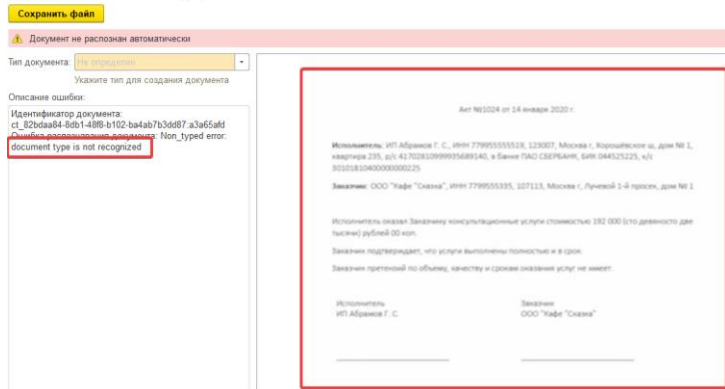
Сохранить файл

Документ не распознан автоматически

Тип документа: Не определен

Укажите тип для создания документа

Описание ошибки:

Идентификатор документа: ct_82bdaa84-8db1-48f8-b102-ba4ab7b3dd87:a3a65afd
Ошибка распознавания документа: Non_typed error: document type is not recognized

Акт №1024 от 14 января 2020 г.

Исполнитель: ИП Абрамов Г. С., ИНН 779955555519, 123007, Москва г, Хорошёвское ш, дом № 1, квартира 235, р/с 40702810999935689140, в банке ПАО СБЕРБАНК, БИК 044525225, к/с 30101810400000000225

Заказчик: ООО "Кафе "Сказка", ИНН 7799555335, 107113, Москва г, Лучевой 1-й просек, дом № 1

Исполнитель оказал Заказчику консультационные услуги стоимостью 192 000 (сто девяносто две тысячи) рублей 00 коп.

Заказчик подтверждает, что услуги выполнены полностью и в срок.

Заказчик претензий по объему, качеству и срокам оказания услуг не имеет.

Исполнитель
ИП Абрамов Г. С.

Заказчик
ООО "Кафе "Сказка"